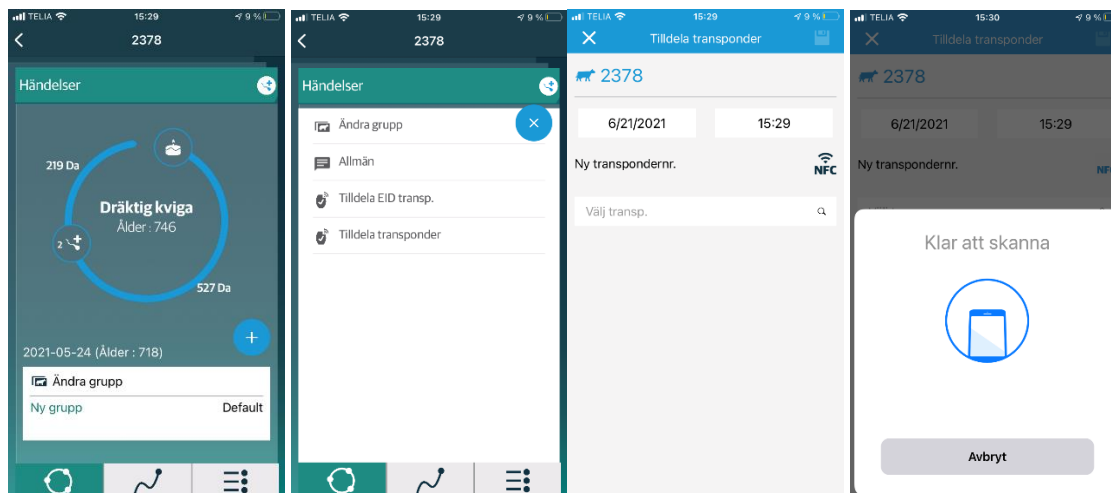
TELIA 15:29 9 %

2378

Händelser

219 Da

Dräktig kviga
Ålder : 746

2

527 Da

2021-05-24 (Ålder : 718)

Ändra grupp

Ny grupp Default

TELIA 15:29 9 %

2378

Händelser

Ändra grupp

Allmän

Tilldela EID transp.

Tilldela transponder

TELIA 15:29 9 %

Tilldela transponder

2378

6/21/2021 15:29

Ny transpondernr. NFC

Välj transp.

TELIA 15:30 9 %

Tilldela transponder

2378

6/21/2021 15:29

Ny transpondernr. NF

Klar att skanna

Avbryt